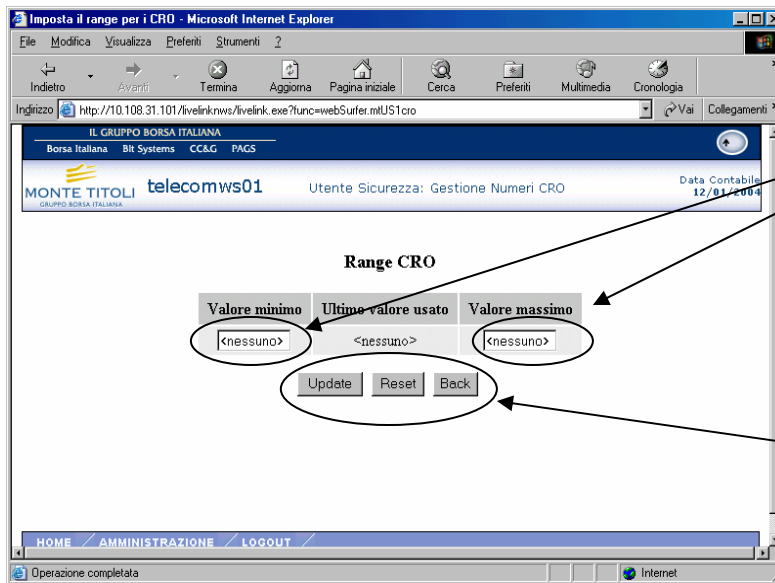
Imposta il range per i CRO - Microsoft Internet Explorer

File Modifica Visualizza Preferiti Strumenti ?

Indietro Avanti Termina Aggiorna Pagina iniziale Cerca Preferiti Multimedia Cronologia

Indirizzo http://10.108.31.101/livelinknws/livelink.exe?func=webSurfer.mtUS1cro Vai Collegamenti

IL GRUPPO BORSA ITALIANA
Borsa Italiana Bit Systems CC&G PAGS

MONTE TITOLI
GRUPPO BORSA ITALIANA

telecomws01

Utente Sicurezza: Gestione Numeri CRO

Data Contabile
12/01/2004

Range CRO

| Valore minimo | Ultimo valore usato | Valore massimo |
|---|---|---|
| <nessuno> | <nessuno> | <nessuno> |

Update Reset Back

HOME AMMINISTRAZIONE LOGOUT

Operazione completata

Internet